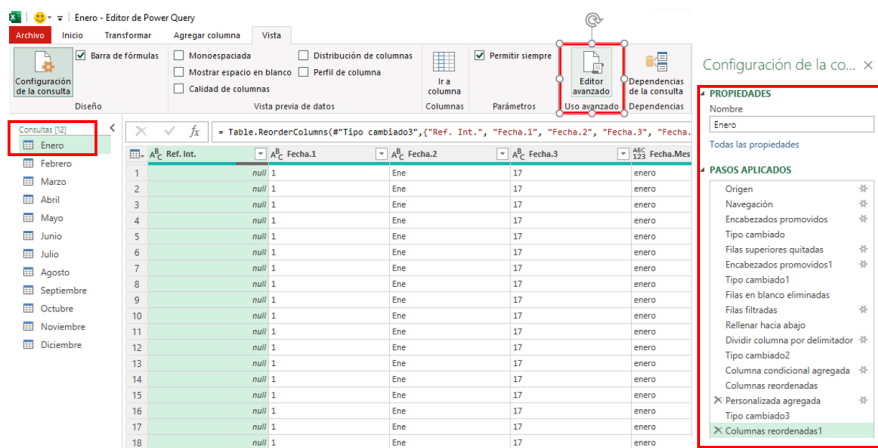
Enero - Editor de Power Query

Archivo | Inicio | Transformar | Agregar columna | Vista

Configuración de la consulta
Barra de fórmulas
Diseño

Monoespaciada
Mostrar espacio en blanco
Calidad de columnas
Distribución de columnas
Perfil de columna
Vista previa de datos

Ir a columna
Columnas

Permitir siempre
Parámetros

Editor avanzado
Uso avanzado

Dependencias de la consulta
Dependencias

Consultas [12]
Enero
Febrero
Marzo
Abril
Mayo
Junio
Julio
Agosto
Septiembre
Octubre
Noviembre
Diciembre

= Table.ReorderColumns(#"Tipo cambiado3",{"Ref. Int.", "Fecha.1", "Fecha.2", "Fecha.3", "Fecha.

| | Ref. Int. | Fecha.1 | Fecha.2 | Fecha.3 | Fecha.Mes |
|---|---|---|---|---|---|
| 1 | null | 1 | Ene | 17 | enero |
| 2 | null | 1 | Ene | 17 | enero |
| 3 | null | 1 | Ene | 17 | enero |
| 4 | null | 1 | Ene | 17 | enero |
| 5 | null | 1 | Ene | 17 | enero |
| 6 | null | 1 | Ene | 17 | enero |
| 7 | null | 1 | Ene | 17 | enero |
| 8 | null | 1 | Ene | 17 | enero |
| 9 | null | 1 | Ene | 17 | enero |
| 10 | null | 1 | Ene | 17 | enero |
| 11 | null | 1 | Ene | 17 | enero |
| 12 | null | 1 | Ene | 17 | enero |
| 13 | null | 1 | Ene | 17 | enero |
| 14 | null | 1 | Ene | 17 | enero |
| 15 | null | 1 | Ene | 17 | enero |
| 16 | null | 1 | Ene | 17 | enero |
| 17 | null | 1 | Ene | 17 | enero |
| 18 | null | 1 | Ene | 17 | enero |

Configuración de la co... ×

PROPIEDADES
Nombre
Enero
Todas las propiedades

PASOS APLICADOS
Origen
Navegación
Encabezados promovidos
Tipo cambiado
Filas superiores quitadas
Encabezados promovidos1
Tipo cambiado1
Filas en blanco eliminadas
Filas filtradas
Rellenar hacia abajo
Dividir columna por delimitador
Tipo cambiado2
Columna condicional agregada
Columnas reordenadas
Personalizada agregada
Tipo cambiado3
Columnas reordenadas1